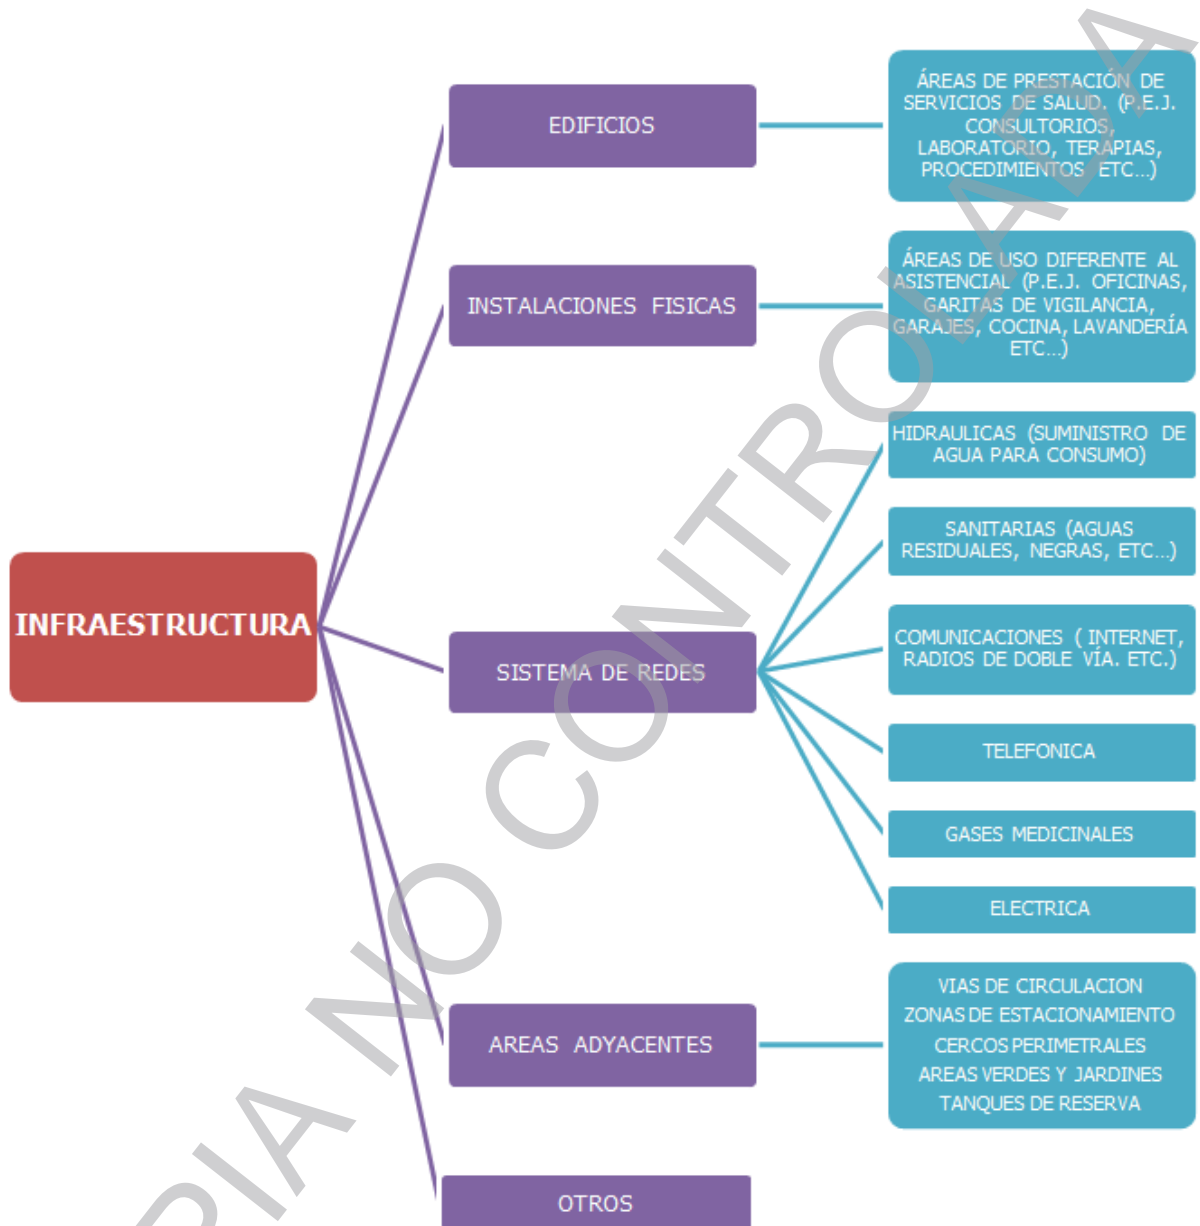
INFRAESTRUCTURA

EDIFICIOS

ÁREAS DE PRESTACIÓN DE SERVICIOS DE SALUD. (P.E.J. CONSULTORIOS, LABORATORIO, TERAPIAS, PROCEDIMIENTOS ETC...)

INSTALACIONES FISICAS

ÁREAS DE USO DIFERENTE AL ASISTENCIAL (P.E.J. OFICINAS, GARITAS DE VIGILANCIA, GARAJES, COCINA, LAVANDERÍA ETC...)

SISTEMA DE REDES

HIDRAULICAS (SUMINISTRO DE AGUA PARA CONSUMO)

SANITARIAS (AGUAS RESIDUALES, NEGRAS, ETC...)

COMUNICACIONES ( INTERNET, RADIOS DE DOBLE VÍA. ETC.)

TELEFONICA

GASES MEDICINALES

ELECTRICA

AREAS ADYACENTES

VIAS DE CIRCULACION
ZONAS DE ESTACIONAMIENTO
CERCOS PERIMETRALES
AREAS VERDES Y JARDINES
TANQUES DE RESERVA

OTROS

COPIA NO CONTROLADA